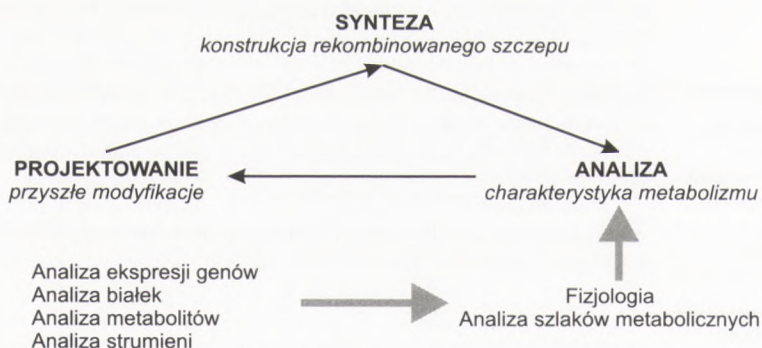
SYNTEZA
konstrukcja rekombinowanego szczepu

PROJEKTOWANIE
przyszłe modyfikacje

ANALIZA
charakterystyka metabolizmu

Analiza ekspresji genów
Analiza białek
Analiza metabolitów
Analiza strumieni

Fizjologia
Analiza szlaków metabolicznych